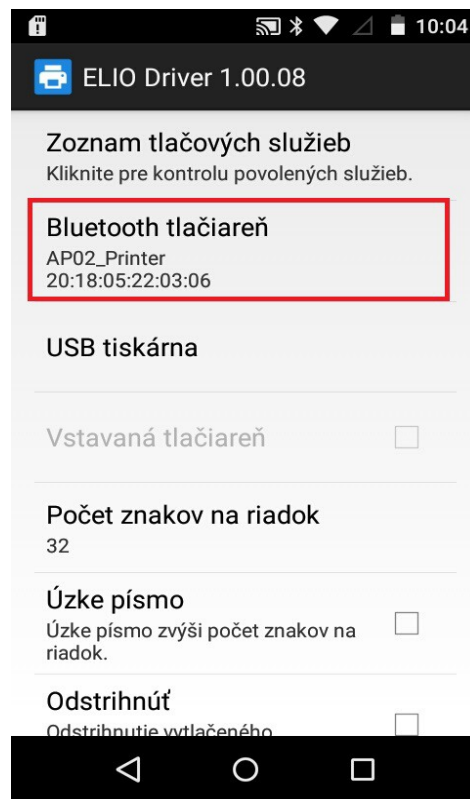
10:04

ELIO Driver 1.00.08

Zoznam tlačových služieb
Kliknite pre kontrolu povolených služieb.

Bluetooth tlačiareň
AP02_Printer
20:18:05:22:03:06

USB tiskárna

Vstavaná tlačiareň

Počet znakov na riadok
32

Úzke písmo
Úzke písmo zvýši počet znakov na riadok.

Odstrihnúť
Odstrihnutie vytlačeného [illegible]